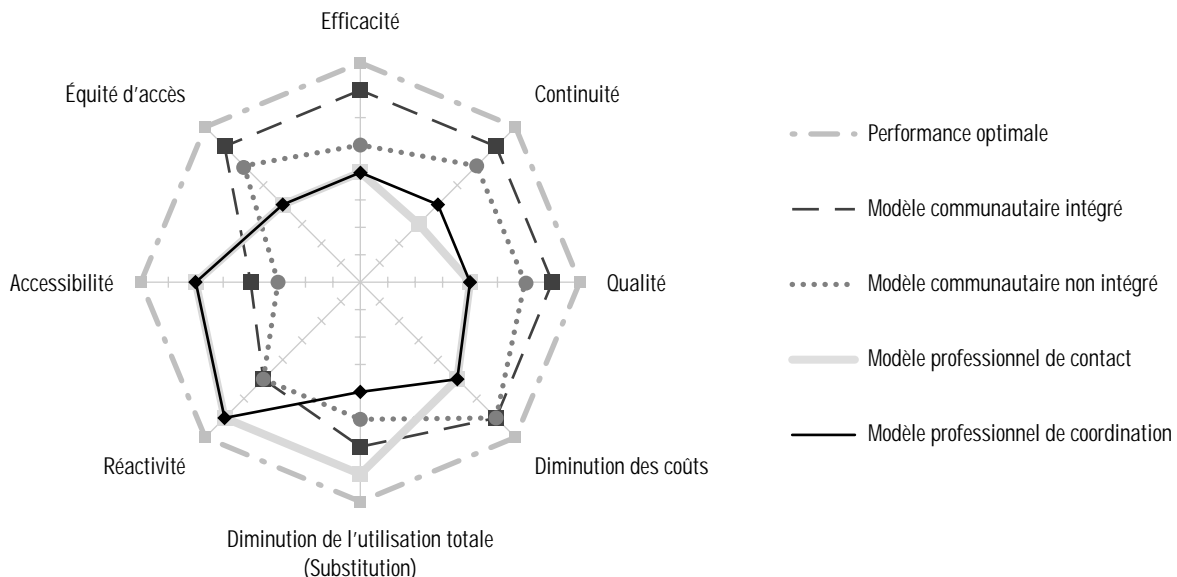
Efficacité

Équité d'accès

Continuité

Accessibilité

Qualité

Réactivité

Diminution des coûts

Diminution de l'utilisation totale (Substitution)

Performance optimale

Modèle communautaire intégré

Modèle communautaire non intégré

Modèle professionnel de contact

Modèle professionnel de coordination